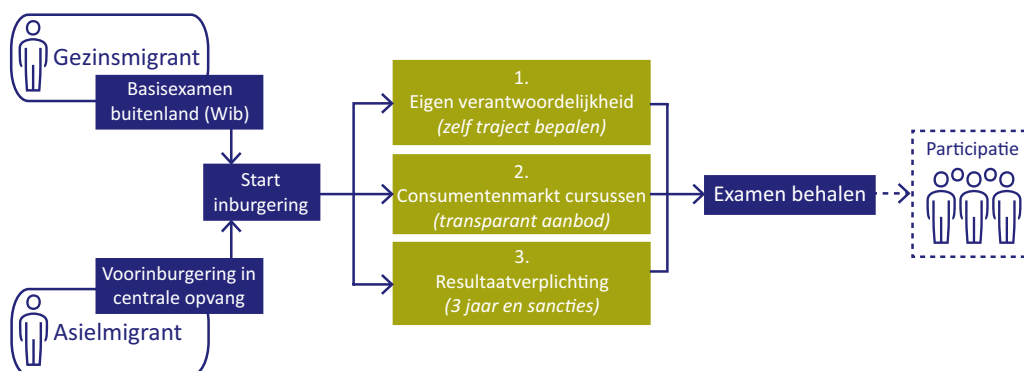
Gezinsmigrant

Basisexamen buitenland (Wib)

Start inburgering

Voorinburgering in centrale opvang

Asielmigrant

1.
Eigen verantwoordelijkheid
*(zelf traject bepalen)*

2.
Consumentenmarkt cursussen
*(transparant aanbod)*

3.
Resultaatverplichting
*(3 jaar en sancties)*

Examen behalen

Participatie